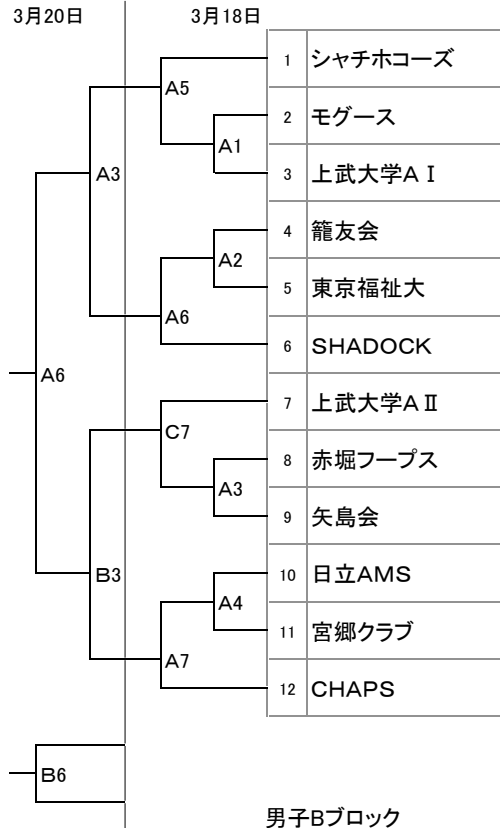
3月20日

3月18日

| | |
|---|---|
| 1 | シャチホコーズ |
| 2 | モグース |
| 3 | 上武大学AⅠ |
| 4 | 籠友会 |
| 5 | 東京福祉大 |
| 6 | SHADOCK |
| 7 | 上武大学AⅡ |
| 8 | 赤堀フープス |
| 9 | 矢島会 |
| 10 | 日立AMS |
| 11 | 宮郷クラブ |
| 12 | CHAPS |

A5
A1
A3
A2
A6
A6
C7
A3
B3
A4
A7

B6

男子Bブロック